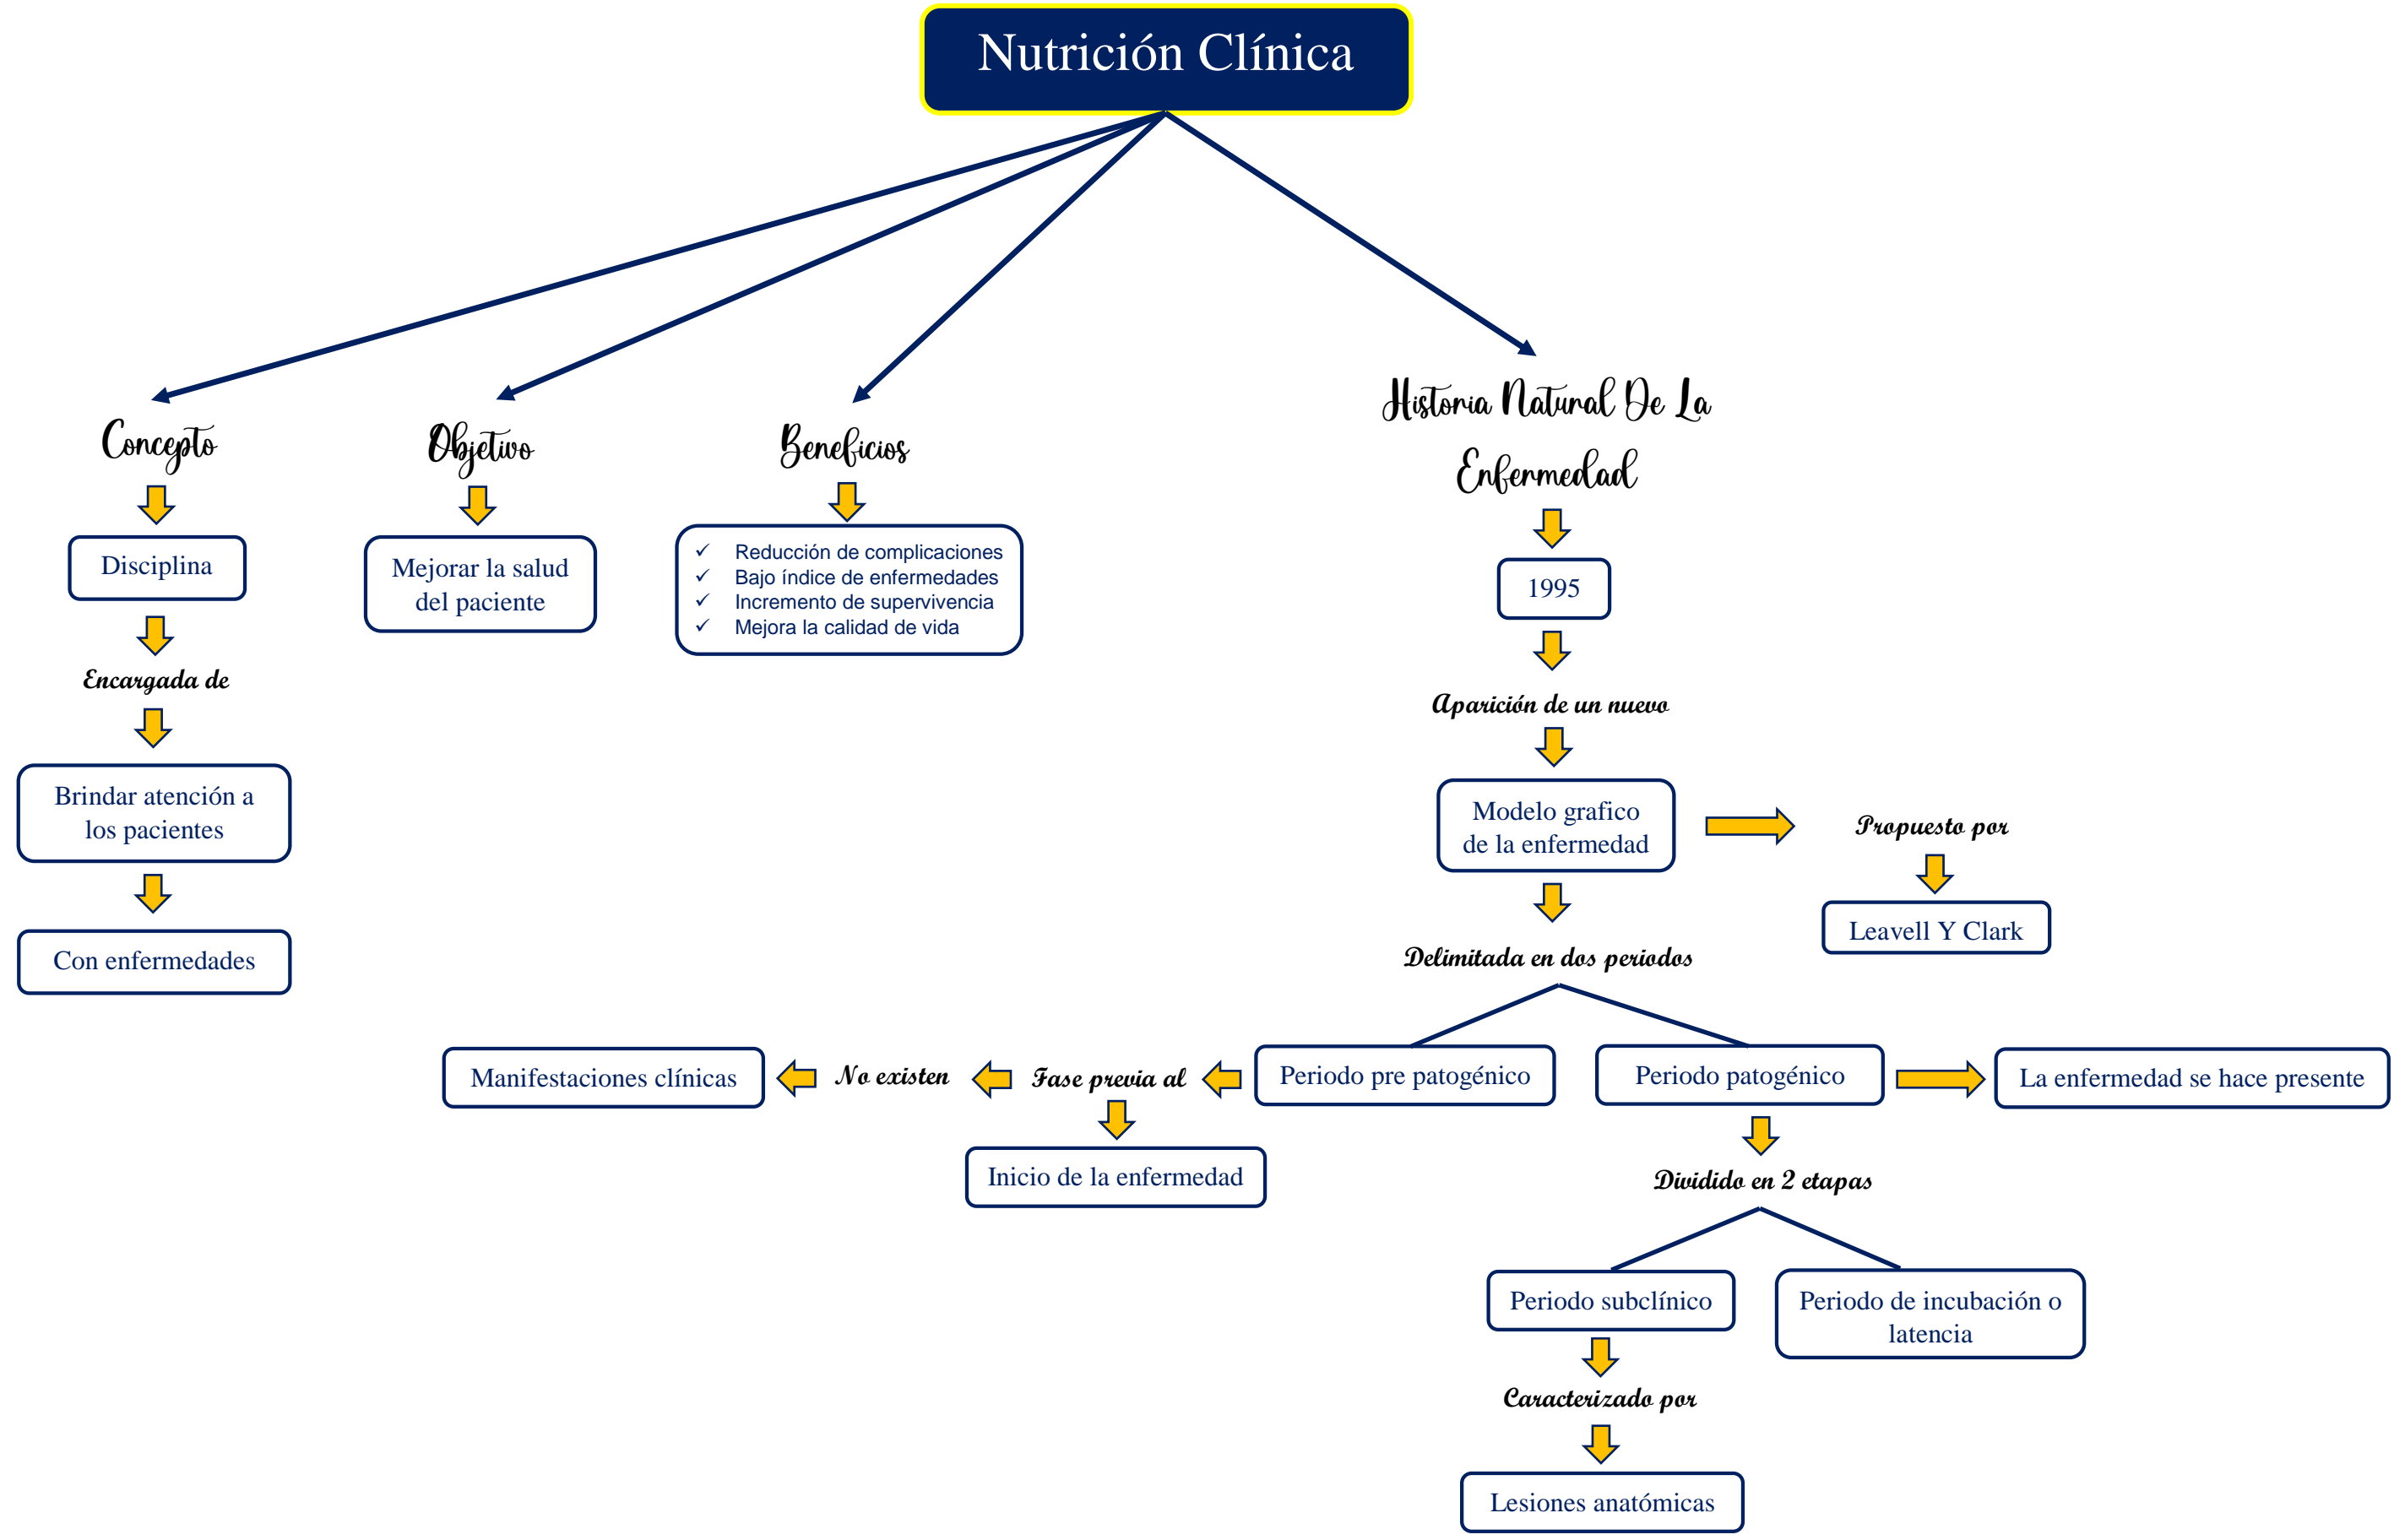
Nutrición Clínica

Concepto

Disciplina

Encargada de

Brindar atención a los pacientes

Con enfermedades

Objetivo

Mejorar la salud del paciente

Beneficios

✓ Reducción de complicaciones
✓ Bajo índice de enfermedades
✓ Incremento de supervivencia
✓ Mejora la calidad de vida

Historia Natural De La Enfermedad

1995

Aparición de un nuevo

Modelo grafico de la enfermedad

Propuesto por

Leavell Y Clark

Delimitada en dos periodos

Periodo pre patogénico

Fase previa al

Inicio de la enfermedad

No existen

Manifestaciones clínicas

Periodo patogénico

La enfermedad se hace presente

Dividido en 2 etapas

Periodo subclínico

Caracterizado por

Lesiones anatómicas

Periodo de incubación o latencia